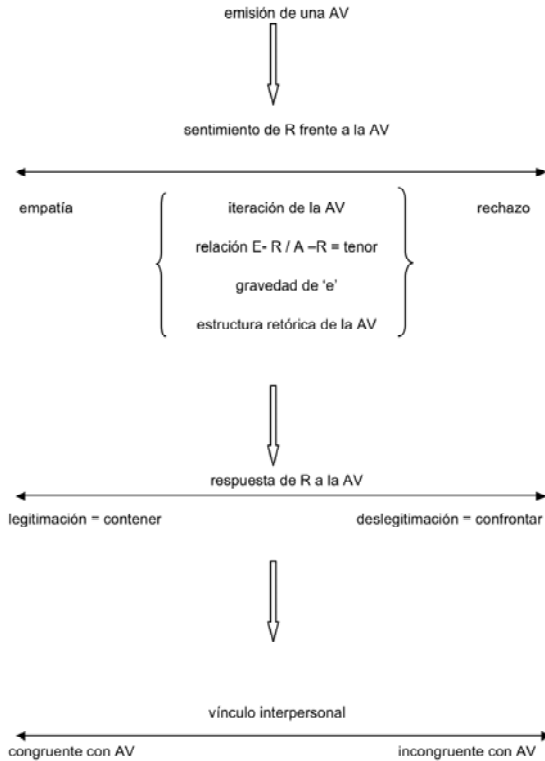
emisión de una AV

sentimiento de R frente a la AV

empatía

iteración de la AV

relación E- R / A –R = tenor

gravedad de 'e'

estructura retórica de la AV

rechazo

respuesta de R a la AV

legitimación = contener

deslegitimación = confrontar

vínculo interpersonal

congruente con AV

incongruente con AV